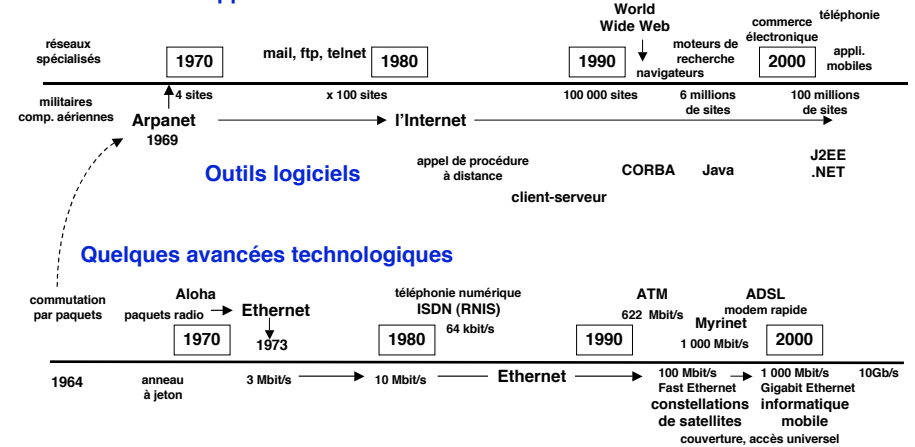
World Wide Web

réseaux spécialisés

1970

mail, ftp, telnet

1980

1990

moteurs de recherche

navigateurs

commerce électronique

téléphonie

2000

appli. mobiles

militaires comp. aériennes

4 sites

x 100 sites

100 000 sites

6 millions de sites

100 millions de sites

Arpanet 1969

l'Internet

Outils logiciels

appel de procédure à distance

client-serveur

CORBA

Java

J2EE .NET

Quelques avancées technologiques

commutation par paquets

Aloha paquets radio

Ethernet 1973

téléphonie numérique ISDN (RNIS) 64 kbit/s

ATM 622 Mbit/s

Myrinet 1 000 Mbit/s

ADSL modem rapide

1970

1980

1990

2000

1964

anneau à jeton

3 Mbit/s

10 Mbit/s

Ethernet

100 Mbit/s Fast Ethernet

1 000 Mbit/s Gigabit Ethernet

10Gb/s

constellations de satellites

informatique mobile

couverture, accès universel